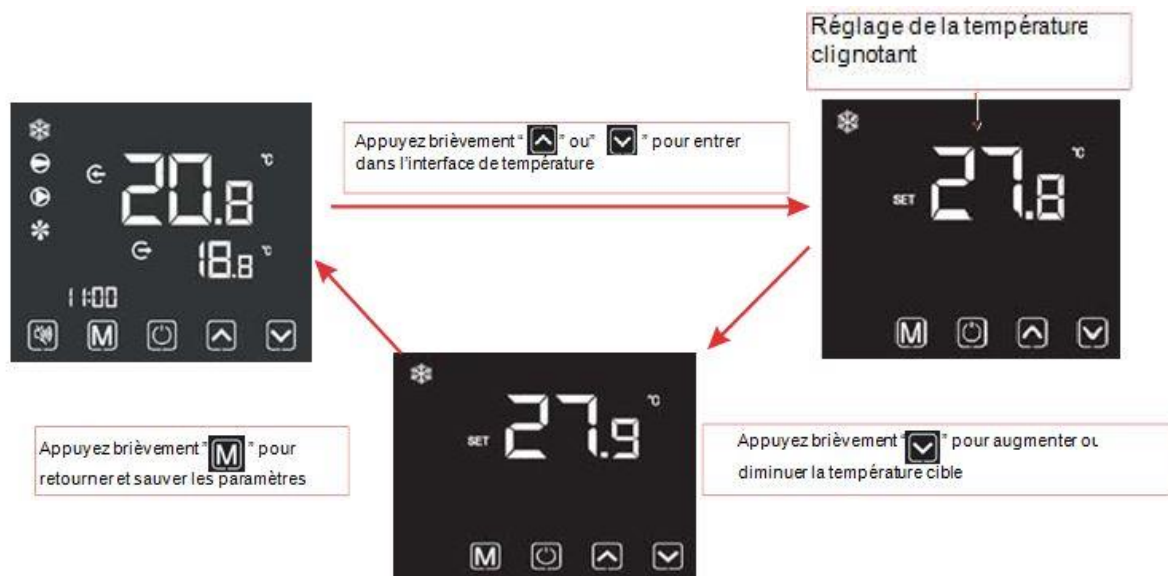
Réglage de la température clignotant

20.8 °C

18.8 °C

11:00

M

Appuyez brièvement " ⌃ " ou" ⌄ " pour entrer dans l'interface de température

SET 27.8 °C

M

SET 27.9 °C

M

Appuyez brièvement " M " pour retourner et sauver les paramètres

Appuyez brièvement " ⌄ " pour augmenter ou diminuer la température cible